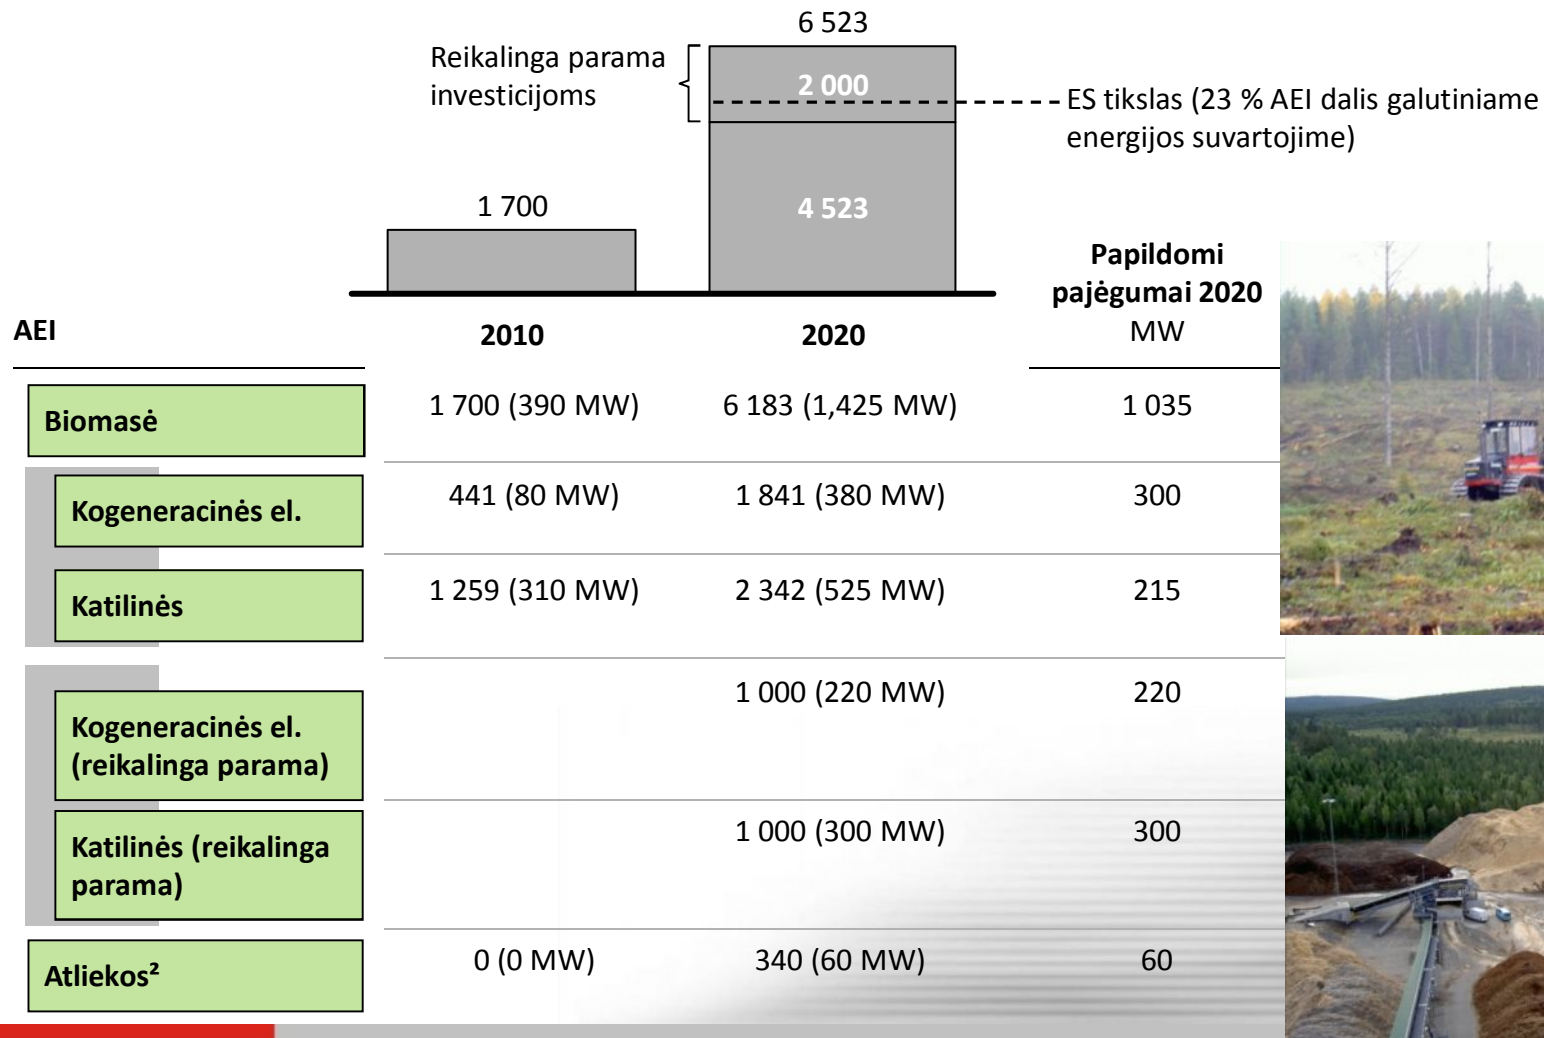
6 523

Reikalinga parama investicijoms

2 000

ES tikslas (23 % AEI dalis galutiniame energijos suvartojime)

1 700

4 523

| AEI | 2010 | 2020 | Papildomi pajėgumai 2020 MW |
|---|---|---|---|
| Biomasė | 1 700 (390 MW) | 6 183 (1,425 MW) | 1 035 |
| Kogeneracinės el. | 441 (80 MW) | 1 841 (380 MW) | 300 |
| Katilinės | 1 259 (310 MW) | 2 342 (525 MW) | 215 |
| Kogeneracinės el. (reikalinga parama) | | 1 000 (220 MW) | 220 |
| Katilinės (reikalinga parama) | | 1 000 (300 MW) | 300 |
| Atliekos² | 0 (0 MW) | 340 (60 MW) | 60 |